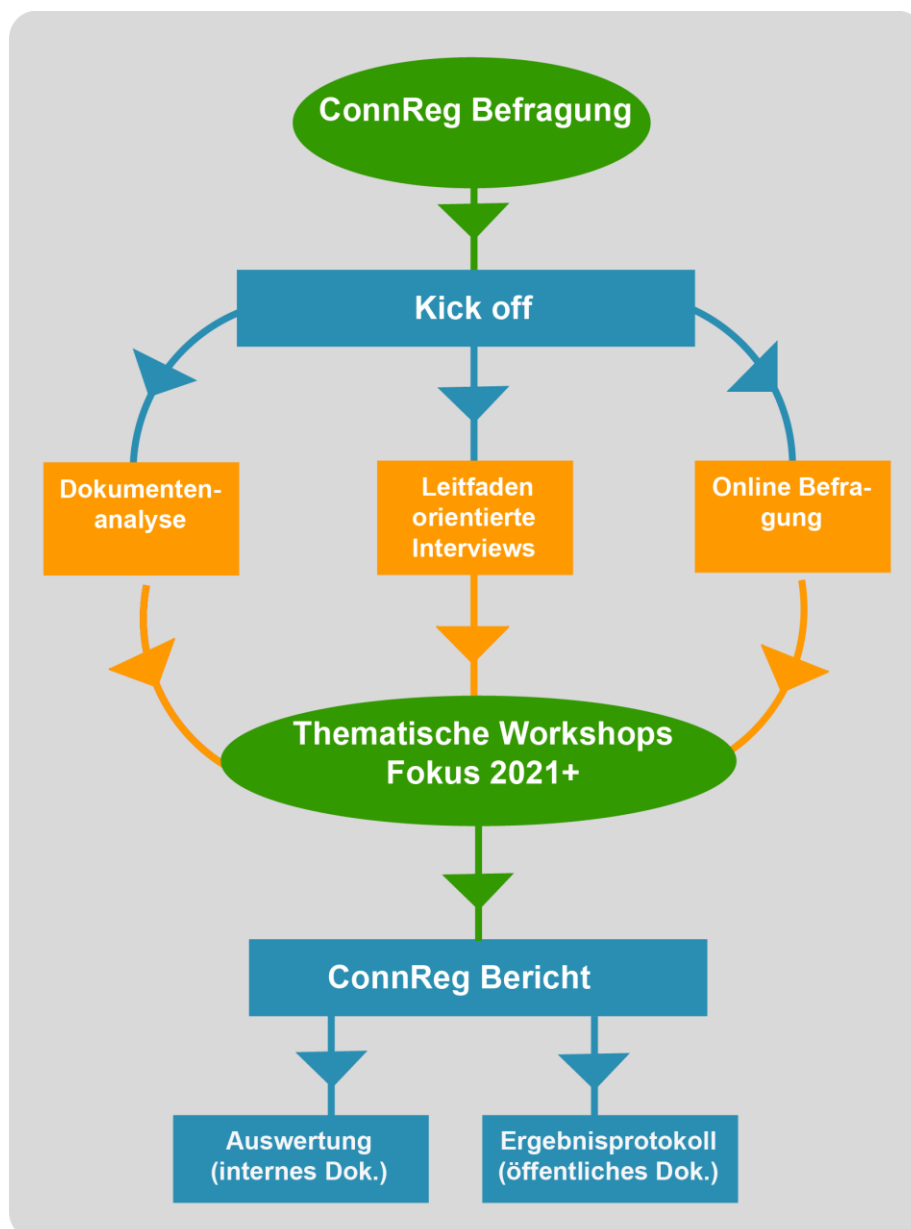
ConnReg Befragung

Kick off

Dokumentenanalyse

Leitfaden orientierte Interviews

Online Befragung

Thematische Workshops Fokus 2021+

ConnReg Bericht

Auswertung (internes Dok.)

Ergebnisprotokoll (öffentliches Dok.)